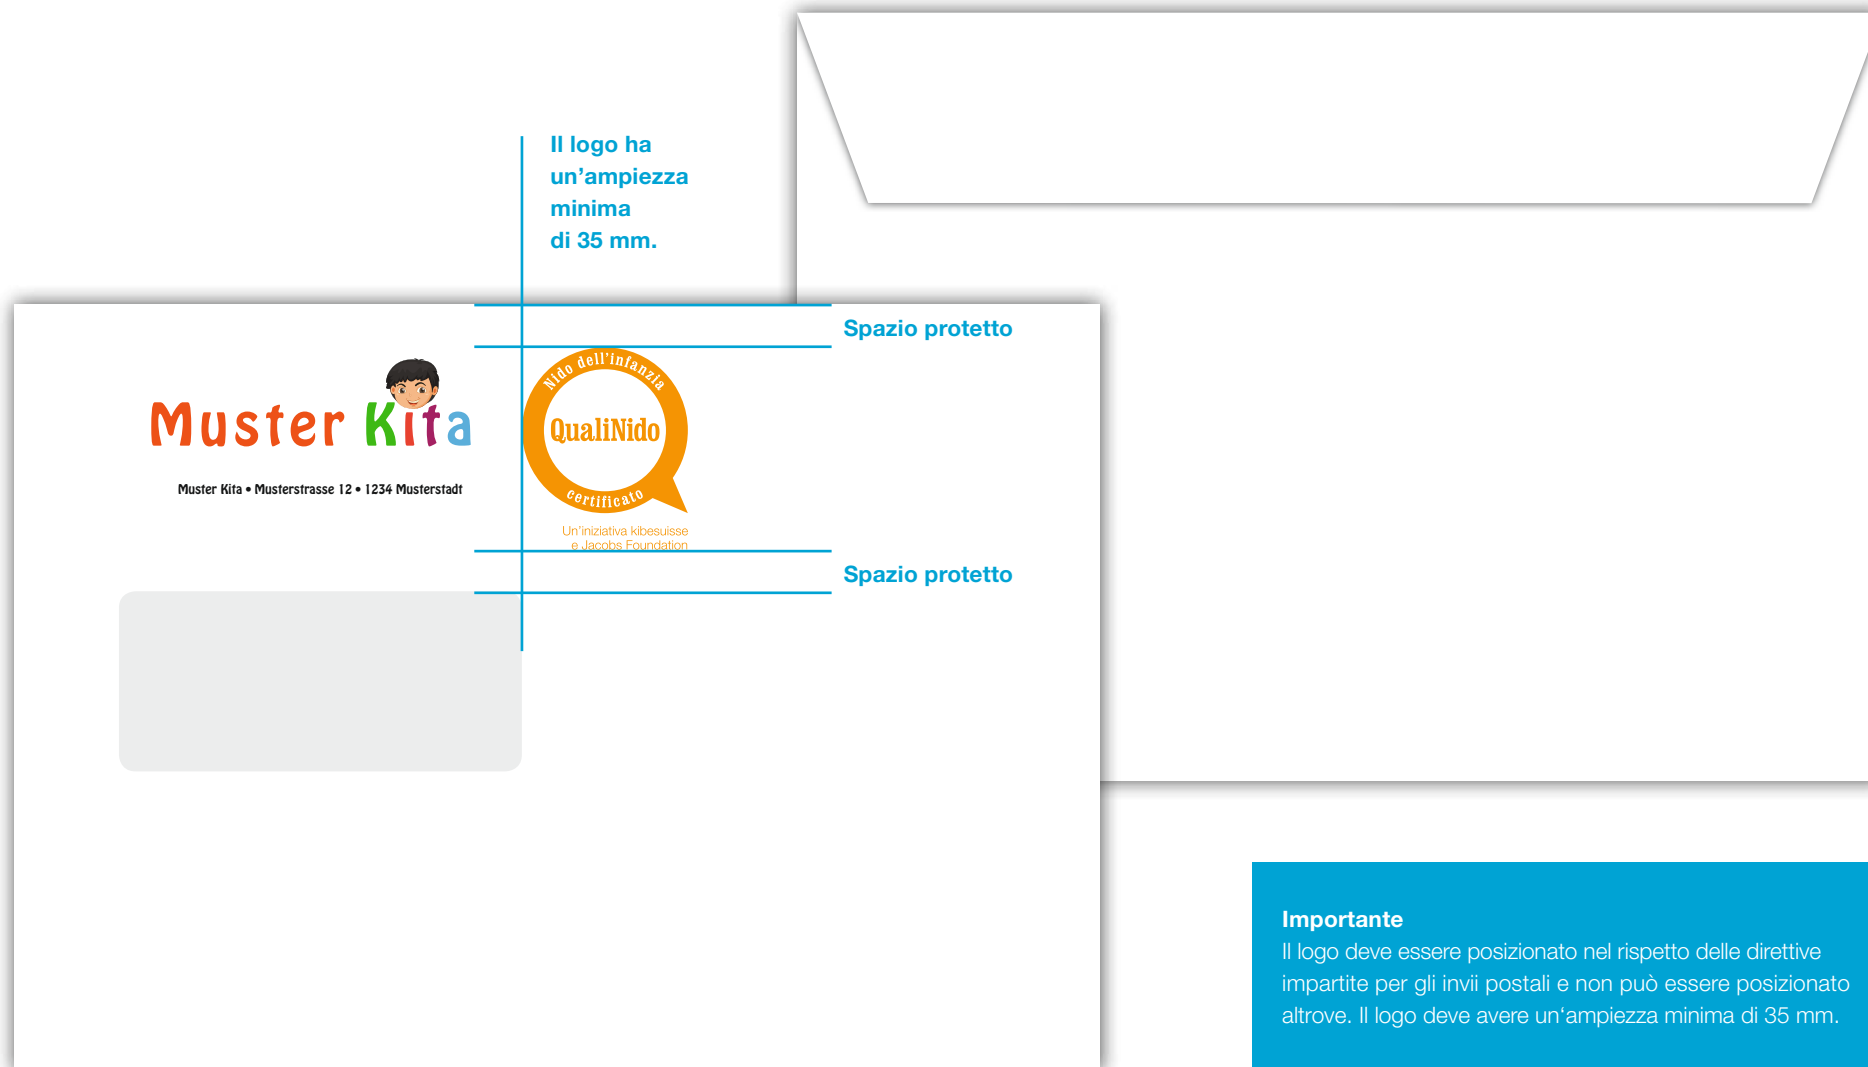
Il logo ha un’ampiezza minima di 35 mm.

Spazio protetto

Muster Kita

Muster Kita • Musterstrasse 12 • 1234 Musterstadt

Nido dell'infanzia

QualiNido

certificato

Un'iniziativa kibesuisse e Jacobs Foundation

Spazio protetto

Importante
Il logo deve essere posizionato nel rispetto delle direttive impartite per gli invii postali e non può essere posizionato altrove. Il logo deve avere un‘ampiezza minima di 35 mm.